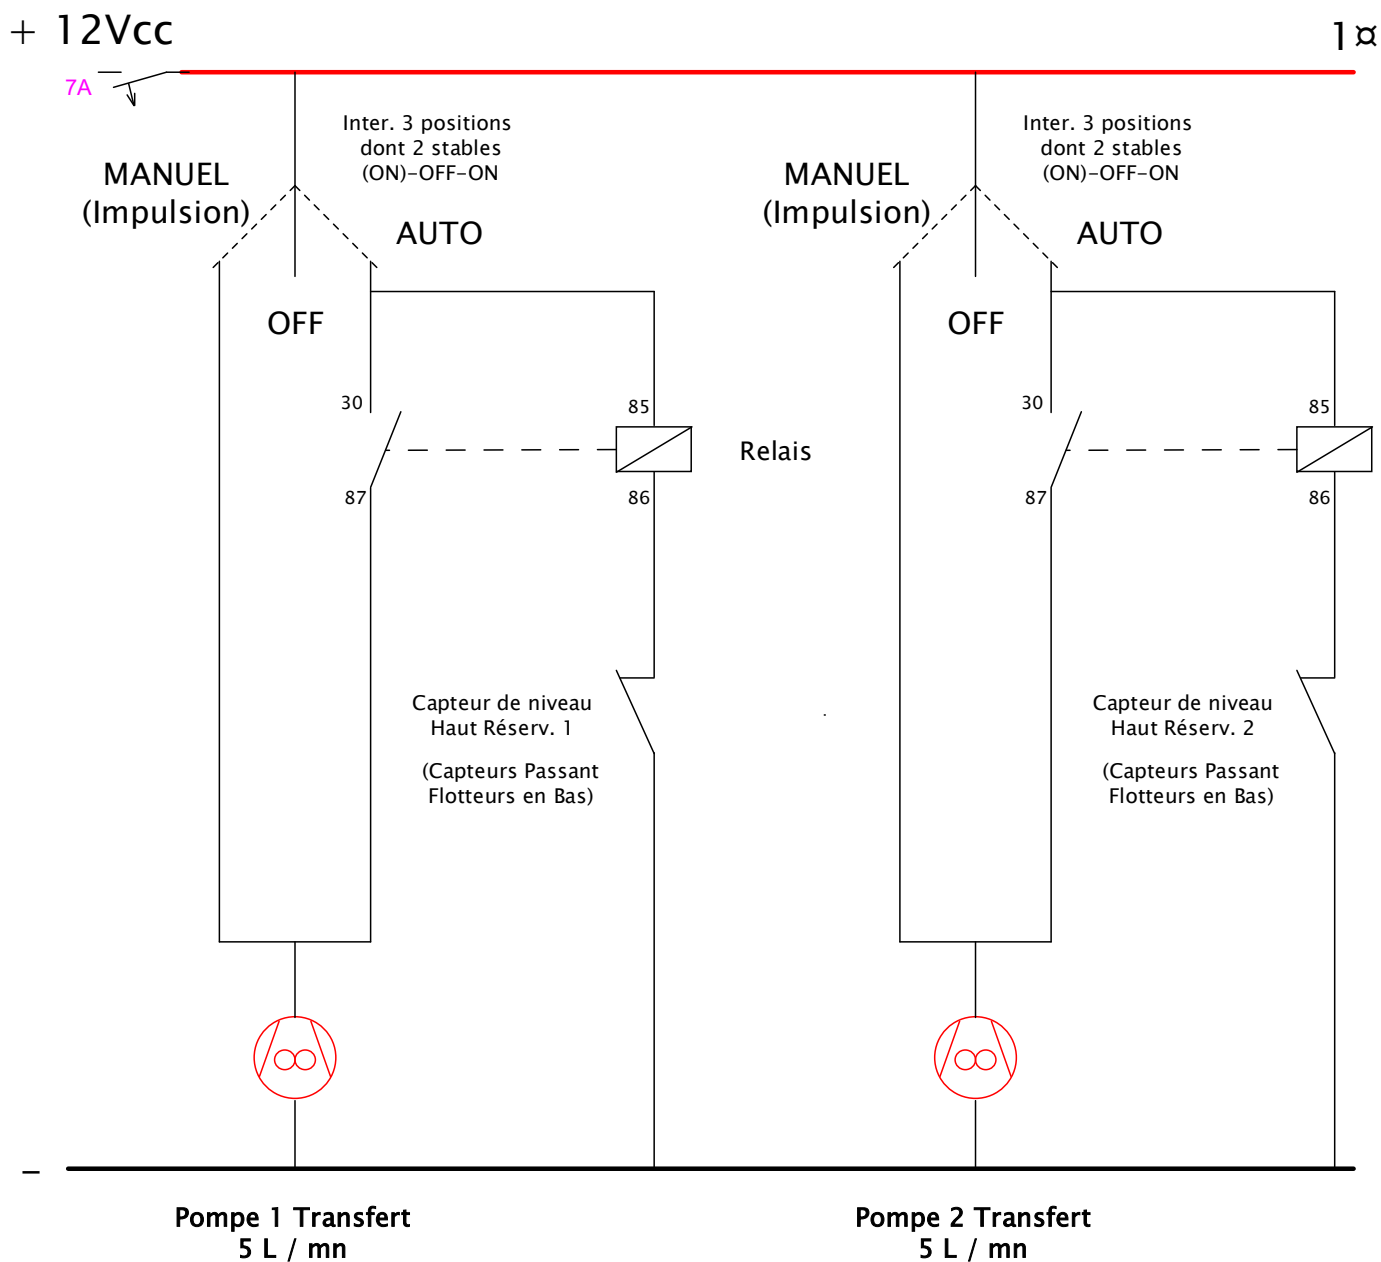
+ 12Vcc

1¤

7A

Inter. 3 positions dont 2 stables (ON)-OFF-ON

MANUEL (Impulsion)

AUTO

OFF

30

87

85

86

Relais

Inter. 3 positions dont 2 stables (ON)-OFF-ON

MANUEL (Impulsion)

AUTO

OFF

30

87

85

86

Capteur de niveau Haut Réserv. 1

(Capteurs Passant Flotteurs en Bas)

Capteur de niveau Haut Réserv. 2

(Capteurs Passant Flotteurs en Bas)

–

**Pompe 1 Transfert**
**5 L / mn**

**Pompe 2 Transfert**
**5 L / mn**